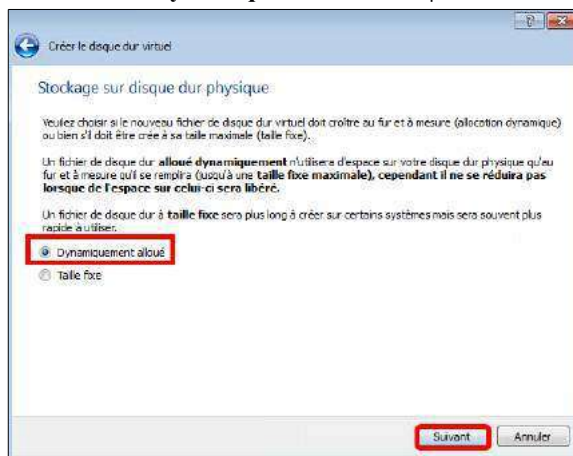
Créer le disque dur virtuel

Stockage sur disque dur physique

Veuillez choisir si le nouveau fichier de disque dur virtuel doit croître au fur et à mesure (allocation dynamique) ou bien s'il doit être créé à sa taille maximale (taille fixe).

Un fichier de disque dur **alloué dynamiquement** n'utilisera d'espace sur votre disque dur physique qu'au fur et à mesure qu'il se remplira (jusqu'à une **taille fixe maximale), cependant il ne se réduira pas lorsque de l'espace sur celui-ci sera libéré.**

Un fichier de disque dur à **taille fixe** sera plus long à créer sur certains systèmes mais sera souvent plus rapide à utiliser.

Dynamiquement alloué

Taille fixe

Suivant

Annuler